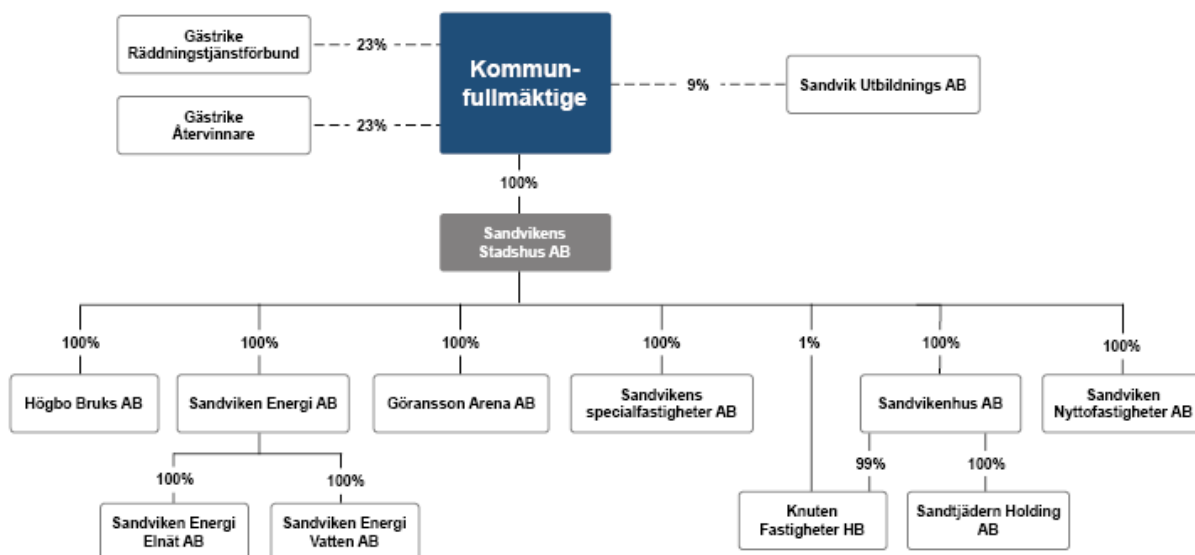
Gästrike Räddningstjänstförbund

23%

Gästrike Återvinnare

23%

Kommunfullmäktige

9%

Sandvik Utbildnings AB

100%

Sandvikens Stadshus AB

100%

Högbo Bruks AB

100%

Sandviken Energi AB

100%

Sandviken Energi Elnät AB

100%

Sandviken Energi Vatten AB

100%

Göransson Arena AB

100%

Sandvikens specialfastigheter AB

1%

Knuten Fastigheter HB

100%

Sandvikenhus AB

99%

100%

Sandtjädern Holding AB

100%

Sandviken Nyttofastigheter AB